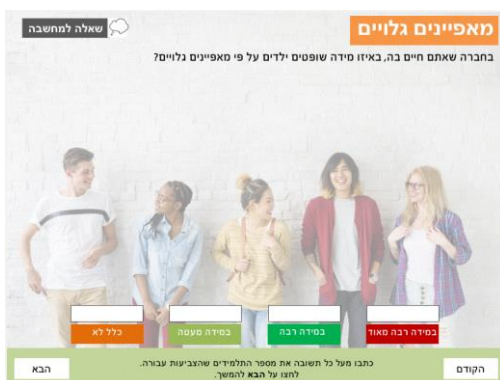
מאפיינים גלויים

שאלה למחשבה

בחברה שאתם חיים בה, באיזו מידה שופטים ילדים על פי מאפיינים גלויים?

במידה רבה מאוד

במידה רבה

במידה מעטה

כלל לא

כתבו מעל כל תשובה את מספר התלמידים שהצביעות עבורה.
לחצו על הבא להמשך.

הקודם

הבא